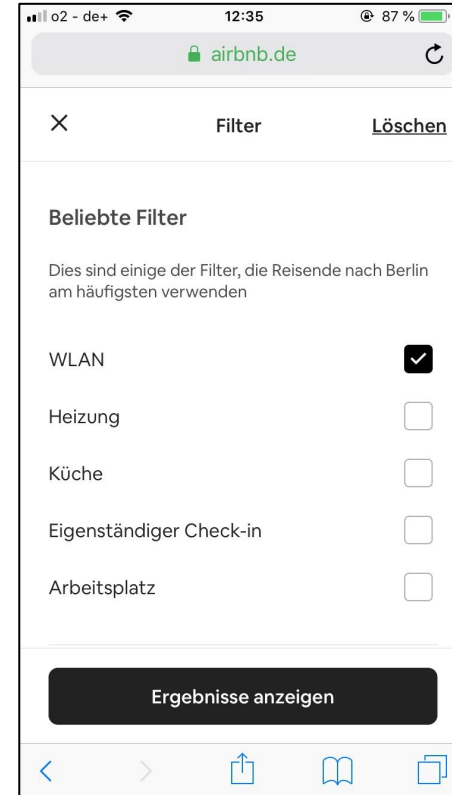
o2 - de+ 12:35 87 %

airbnb.de

×
Filter
Löschen

Beliebte Filter

Dies sind einige der Filter, die Reisende nach Berlin am häufigsten verwenden

WLAN

Heizung

Küche

Eigenständiger Check-in

Arbeitsplatz

Ergebnisse anzeigen